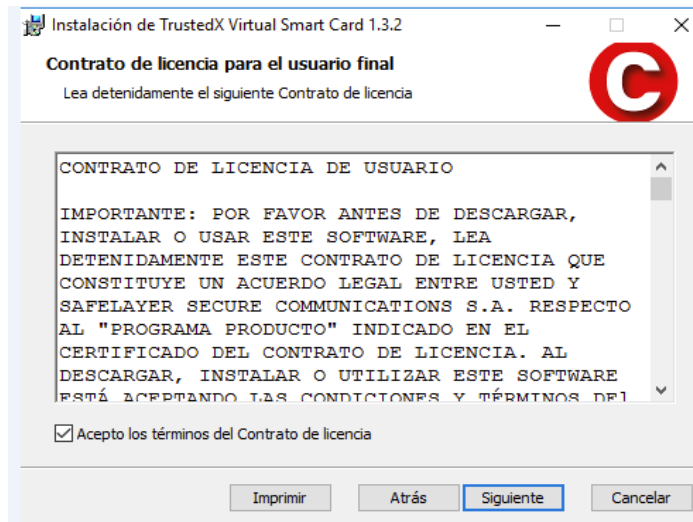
Instalación de TrustedX Virtual Smart Card 1.3.2

Contrato de licencia para el usuario final

Lea detenidamente el siguiente Contrato de licencia

CONTRATO DE LICENCIA DE USUARIO

IMPORTANTE: POR FAVOR ANTES DE DESCARGAR, INSTALAR O USAR ESTE SOFTWARE, LEA DETENIDAMENTE ESTE CONTRATO DE LICENCIA QUE CONSTITUYE UN ACUERDO LEGAL ENTRE USTED Y SAFELAYER SECURE COMMUNICATIONS S.A. RESPECTO AL "PROGRAMA PRODUCTO" INDICADO EN EL CERTIFICADO DEL CONTRATO DE LICENCIA. AL DESCARGAR, INSTALAR O UTILIZAR ESTE SOFTWARE ESTÁ ACEPTANDO LAS CONDICIONES Y TÉRMINOS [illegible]

Acepto los términos del Contrato de licencia

Imprimir

Atrás

Siguiente

Cancelar